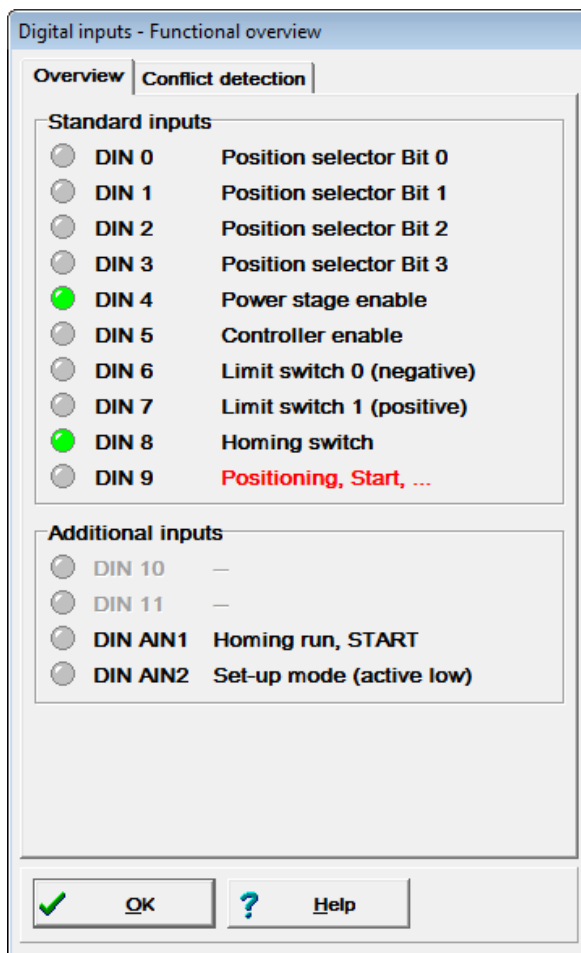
Digital inputs - Functional overview

Overview | Conflict detection

Standard inputs

| | |
|---|---|
| DIN 0 | Position selector Bit 0 |
| DIN 1 | Position selector Bit 1 |
| DIN 2 | Position selector Bit 2 |
| DIN 3 | Position selector Bit 3 |
| DIN 4 | Power stage enable |
| DIN 5 | Controller enable |
| DIN 6 | Limit switch 0 (negative) |
| DIN 7 | Limit switch 1 (positive) |
| DIN 8 | Homing switch |
| DIN 9 | Positioning, Start, ... |

Additional inputs

| | |
|---|---|
| DIN 10 | — |
| DIN 11 | — |
| DIN AIN1 | Homing run, START |
| DIN AIN2 | Set-up mode (active low) |

OK

Help